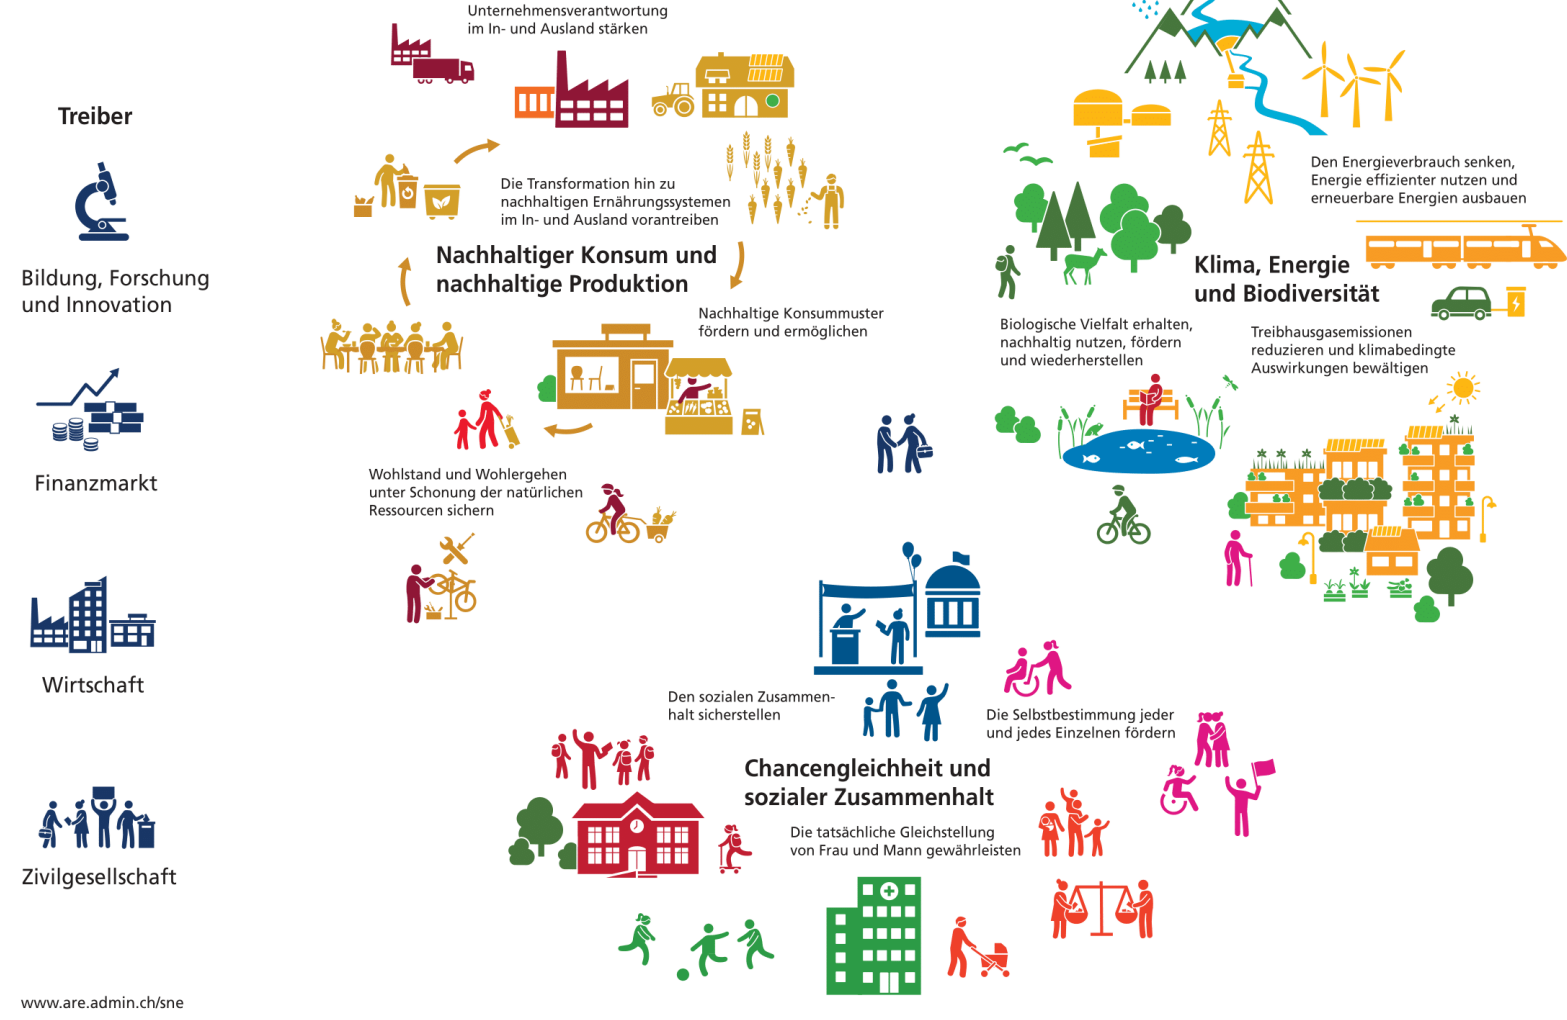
Treiber

Bildung, Forschung und Innovation

Finanzmarkt

Wirtschaft

Zivilgesellschaft

www.are.admin.ch/sne

Unternehmensverantwortung im In- und Ausland stärken

Die Transformation hin zu nachhaltigen Ernährungssystemen im In- und Ausland vorantreiben

Nachhaltiger Konsum und nachhaltige Produktion

Nachhaltige Konsummuster fördern und ermöglichen

Wohlstand und Wohlergehen unter Schonung der natürlichen Ressourcen sichern

Den Energieverbrauch senken, Energie effizienter nutzen und erneuerbare Energien ausbauen

Klima, Energie und Biodiversität

Biologische Vielfalt erhalten, nachhaltig nutzen, fördern und wiederherstellen

Treibhausgasemissionen reduzieren und klimabedingte Auswirkungen bewältigen

Den sozialen Zusammenhalt sicherstellen

Die Selbstbestimmung jeder und jedes Einzelnen fördern

Chancengleichheit und sozialer Zusammenhalt

Die tatsächliche Gleichstellung von Frau und Mann gewährleisten